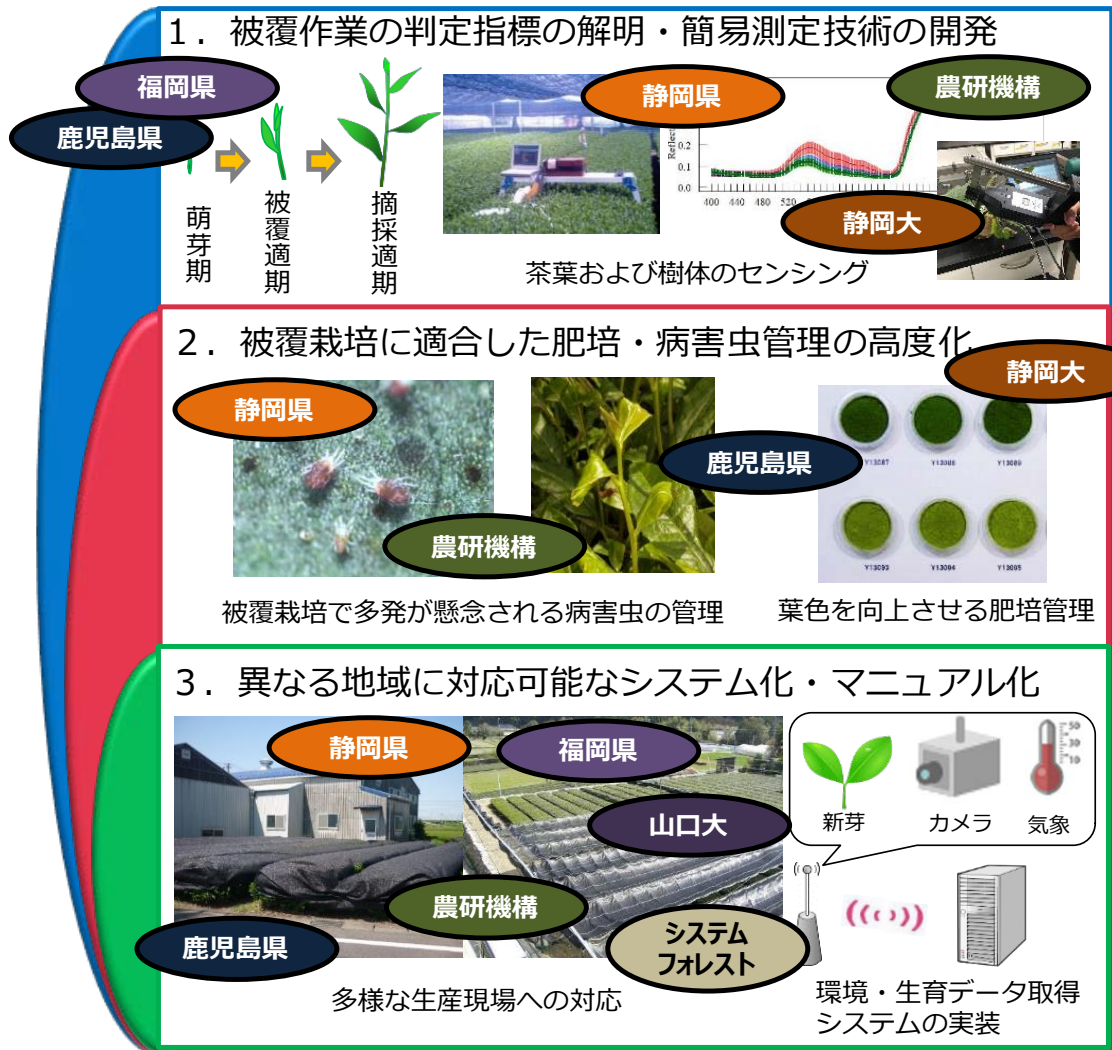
1．被覆作業の判定指標の解明・簡易測定技術の開発

福岡県

鹿児島県

萌芽期

被覆適期

摘採適期

静岡県

農研機構

Reflect

0.2

0.1

0.0

400 440 480 520

静岡大

茶葉および樹体のセンシング

2．被覆栽培に適合した肥培・病害虫管理の高度化

静岡大

静岡県

鹿児島県

農研機構

Y13087 Y13088 Y13089

Y13093 Y13094 Y13095

被覆栽培で多発が懸念される病害虫の管理

葉色を向上させる肥培管理

3．異なる地域に対応可能なシステム化・マニュアル化

静岡県

福岡県

山口大

農研機構

鹿児島県

システムフォレスト

新芽

カメラ

気象

50

30

10

多様な生産現場への対応

環境・生育データ取得システムの実装